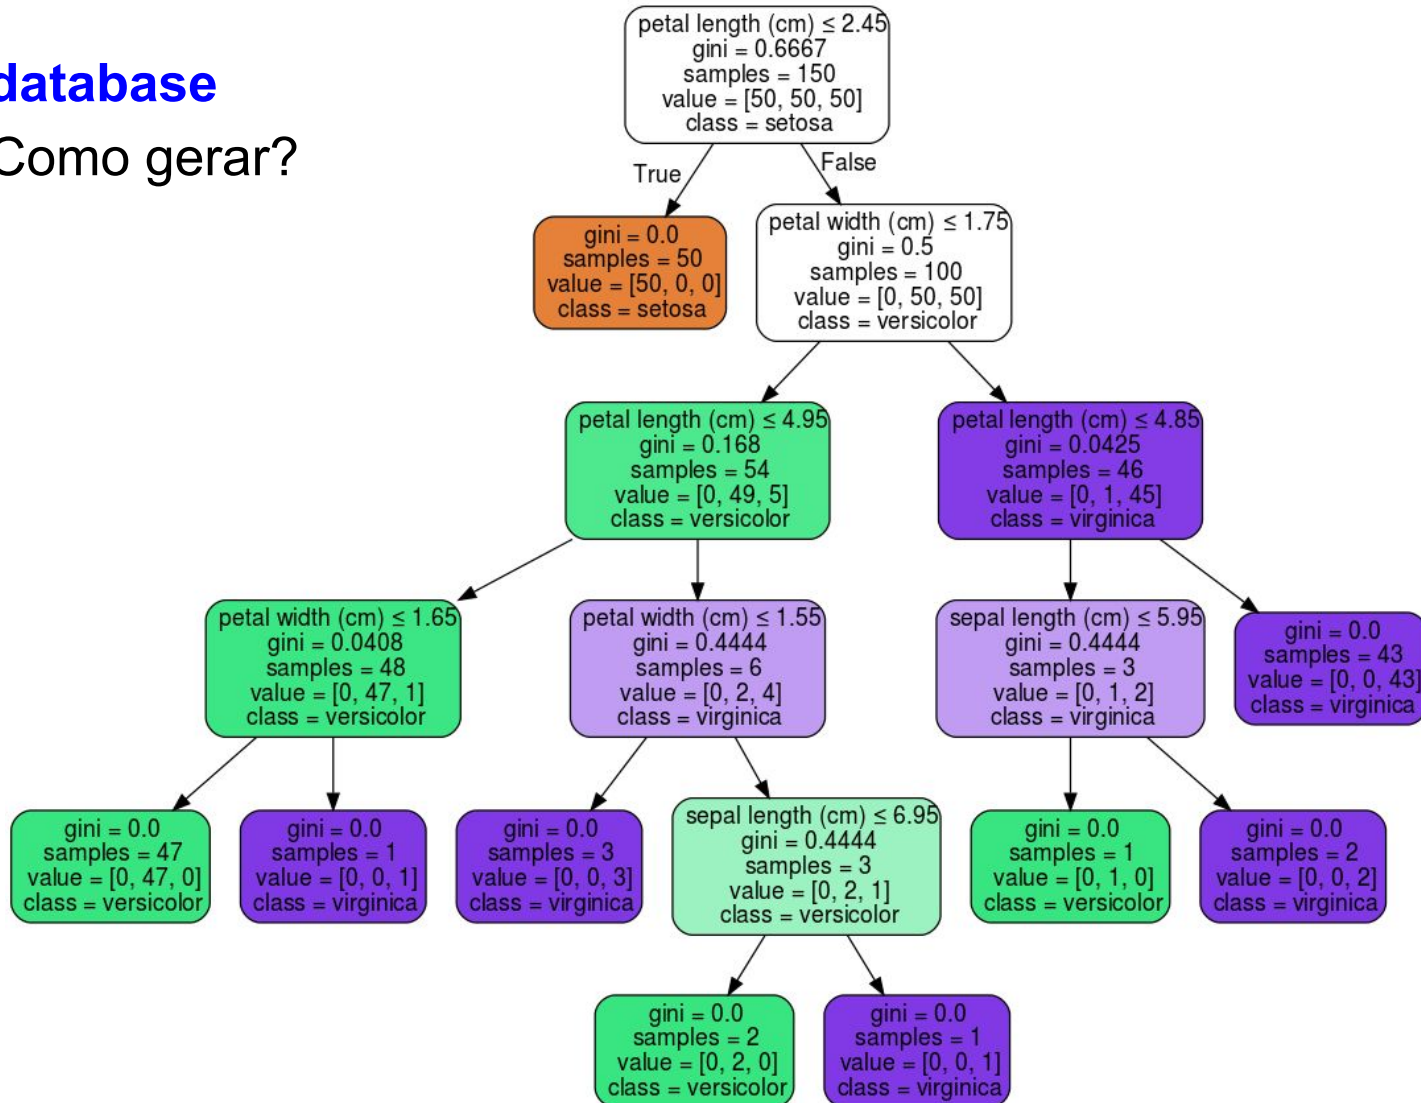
database
Como gerar?

petal length (cm) ≤ 2.45
gini = 0.6667
samples = 150
value = [50, 50, 50]
class = setosa

True

False

gini = 0.0
samples = 50
value = [50, 0, 0]
class = setosa

petal width (cm) ≤ 1.75
gini = 0.5
samples = 100
value = [0, 50, 50]
class = versicolor

petal length (cm) ≤ 4.95
gini = 0.168
samples = 54
value = [0, 49, 5]
class = versicolor

petal length (cm) ≤ 4.85
gini = 0.0425
samples = 46
value = [0, 1, 45]
class = virginica

petal width (cm) ≤ 1.65
gini = 0.0408
samples = 48
value = [0, 47, 1]
class = versicolor

petal width (cm) ≤ 1.55
gini = 0.4444
samples = 6
value = [0, 2, 4]
class = virginica

sepal length (cm) ≤ 5.95
gini = 0.4444
samples = 3
value = [0, 1, 2]
class = virginica

gini = 0.0
samples = 43
value = [0, 0, 43]
class = virginica

gini = 0.0
samples = 47
value = [0, 47, 0]
class = versicolor

gini = 0.0
samples = 1
value = [0, 0, 1]
class = virginica

gini = 0.0
samples = 3
value = [0, 0, 3]
class = virginica

sepal length (cm) ≤ 6.95
gini = 0.4444
samples = 3
value = [0, 2, 1]
class = versicolor

gini = 0.0
samples = 1
value = [0, 1, 0]
class = versicolor

gini = 0.0
samples = 2
value = [0, 0, 2]
class = virginica

gini = 0.0
samples = 2
value = [0, 2, 0]
class = versicolor

gini = 0.0
samples = 1
value = [0, 0, 1]
class = virginica